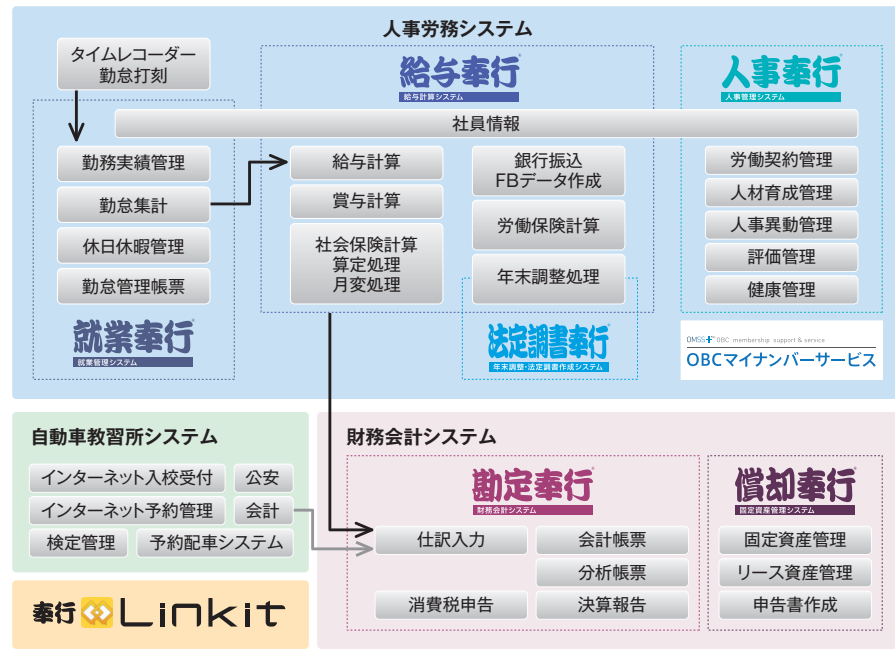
人事労務システム

タイムレコーダー
勤怠打刻

給与奉行
給与計算システム

人事奉行
人事管理システム

社員情報

勤務実績管理

勤怠集計

休日休暇管理

勤怠管理帳票

就業奉行
就業管理システム

給与計算

賞与計算

社会保険計算
算定処理
月変処理

銀行振込
FBデータ作成

労働保険計算

年末調整処理

法定調書奉行
年末調整・法定調書作成システム

労働契約管理

人材育成管理

人事異動管理

評価管理

健康管理

OMSS+ OBC membership support & service
OBCマイナンバーサービス

自動車教習所システム

インターネット入校受付

公安

インターネット予約管理

会計

検定管理

予約配車システム

奉行 Linkit

財務会計システム

勘定奉行
財務会計システム

償却奉行
固定資産管理システム

仕訳入力

会計帳票

分析帳票

消費税申告

決算報告

固定資産管理

リース資産管理

申告書作成